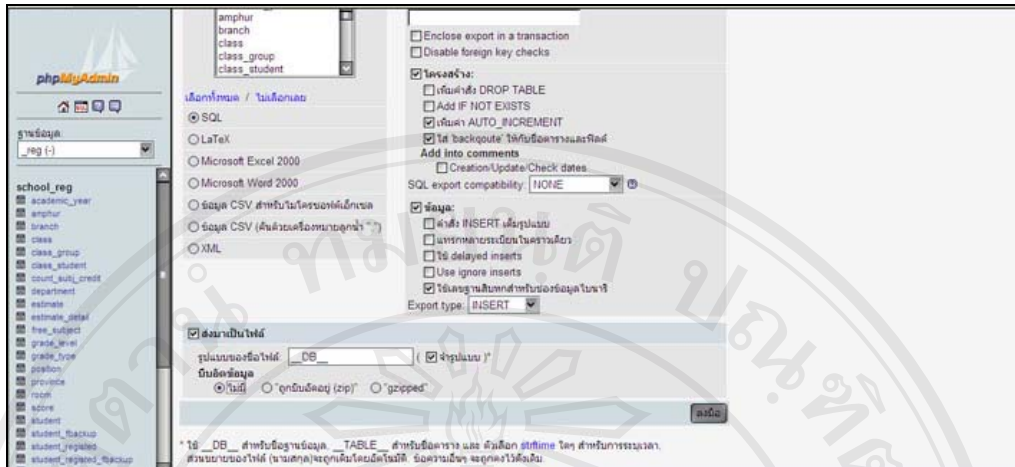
phpMyAdmin

ฐานข้อมูล
_reg (-)

school_reg
academic_year
amphur
branch
class
class_group
class_student
count_subj_credit
department
estimate
estimate_detail
free_subject
grade_level
grade_type
position
province
room
score
student
student_fbackup
student_regiated
student_regiated_fbackup

amphur
branch
class
class_group
class_student

เลือกทั้งหมด / ไม่เลือกเลย

SQL
LaTeX
Microsoft Excel 2000
Microsoft Word 2000
ข้อมูล CSV สำหรับไมโครซอฟต์เอ็กเซล
ข้อมูล CSV (คั่นด้วยเครื่องหมายลูกน้ำ ",")
XML

Enclose export in a transaction
Disable foreign key checks

โครงสร้าง:
เพิ่มคำสั่ง DROP TABLE
Add IF NOT EXISTS
เพิ่มค่า AUTO_INCREMENT
ใส่ 'backquote' ให้กับชื่อตารางและฟิลด์
Add into comments
Creation/Update/Check dates
SQL export compatibility: NONE

ข้อมูล:
คำสั่ง INSERT เต็มรูปแบบ
แทรกหลายระเบียนในคราวเดียว
ใช้ delayed inserts
Use ignore inserts
ใช้เลขฐานสิบหกสำหรับช่องข้อมูลไบนารี
Export type: INSERT

ส่งมาเป็นไฟล์
รูปแบบของชื่อไฟล์: __DB__ ( จำรูปแบบ )*
บีบอัดข้อมูล
ไม่มี "ซูกบีบอัดอยู่ (zip)" "gzipped"

ลงมือ

* ใช้ __DB__ สำหรับชื่อฐานข้อมูล, __TABLE__ สำหรับชื่อตาราง และ ตัวเลือก strftime ใดๆ สำหรับการระบุเวลา, ส่วนขยายของไฟล์ (นามสกุล)จะถูกเติมโดยอัตโนมัติ ข้อความอื่นๆ จะถูกคงไว้ดังเดิม